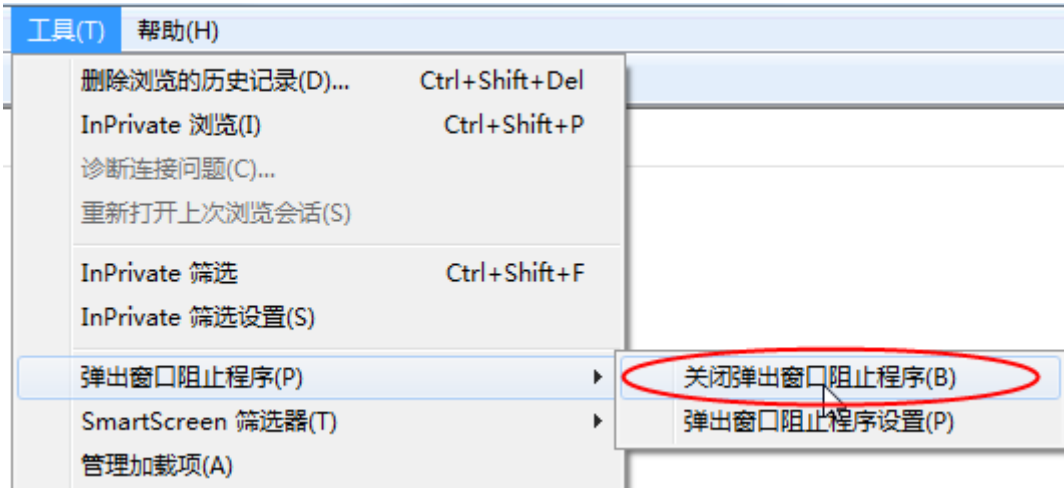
工具(T) 帮助(H)

删除浏览的历史记录(D)... Ctrl+Shift+Del
InPrivate 浏览(I) Ctrl+Shift+P
诊断连接问题(C)...
重新打开上次浏览会话(S)

InPrivate 筛选 Ctrl+Shift+F
InPrivate 筛选设置(S)

弹出窗口阻止程序(P)
SmartScreen 筛选器(T)
管理加载项(A)

关闭弹出窗口阻止程序(B)
弹出窗口阻止程序设置(P)